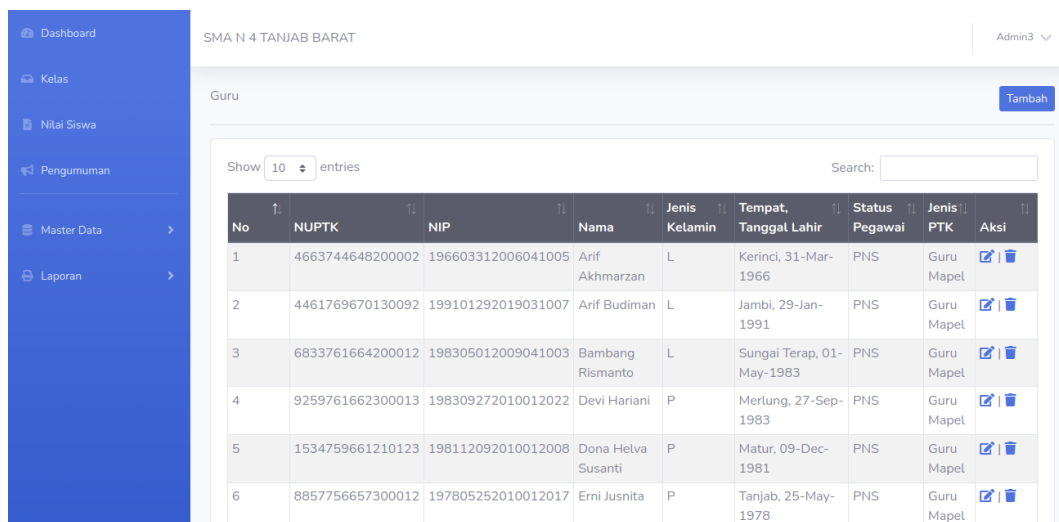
Dashboard

Kelas

Nilai Siswa

Pengumuman

Master Data

Laporan

SMA N 4 TANJAB BARAT

Admin3

Guru

Tambah

Show 10 entries

Search:

| No | NUPTK | NIP | Nama | Jenis Kelamin | Tempat, Tanggal Lahir | Status Pegawai | Jenis PTK | Aksi |
|---|---|---|---|---|---|---|---|---|
| 1 | 4663744648200002 | 196603312006041005 | Arif Akhmarzan | L | Kerinci, 31-Mar-1966 | PNS | Guru Mapel | |
| 2 | 4461769670130092 | 199101292019031007 | Arif Budiman | L | Jambi, 29-Jan-1991 | PNS | Guru Mapel | |
| 3 | 6833761664200012 | 198305012009041003 | Bambang Rismanto | L | Sungai Terap, 01-May-1983 | PNS | Guru Mapel | |
| 4 | 9259761662300013 | 198309272010012022 | Devi Hariani | P | Merlung, 27-Sep-1983 | PNS | Guru Mapel | |
| 5 | 1534759661210123 | 198112092010012008 | Dona Helva Susanti | P | Matur, 09-Dec-1981 | PNS | Guru Mapel | |
| 6 | 8857756657300012 | 197805252010012017 | Erni Jusnita | P | Tanjab, 25-May-1978 | PNS | Guru Mapel | |